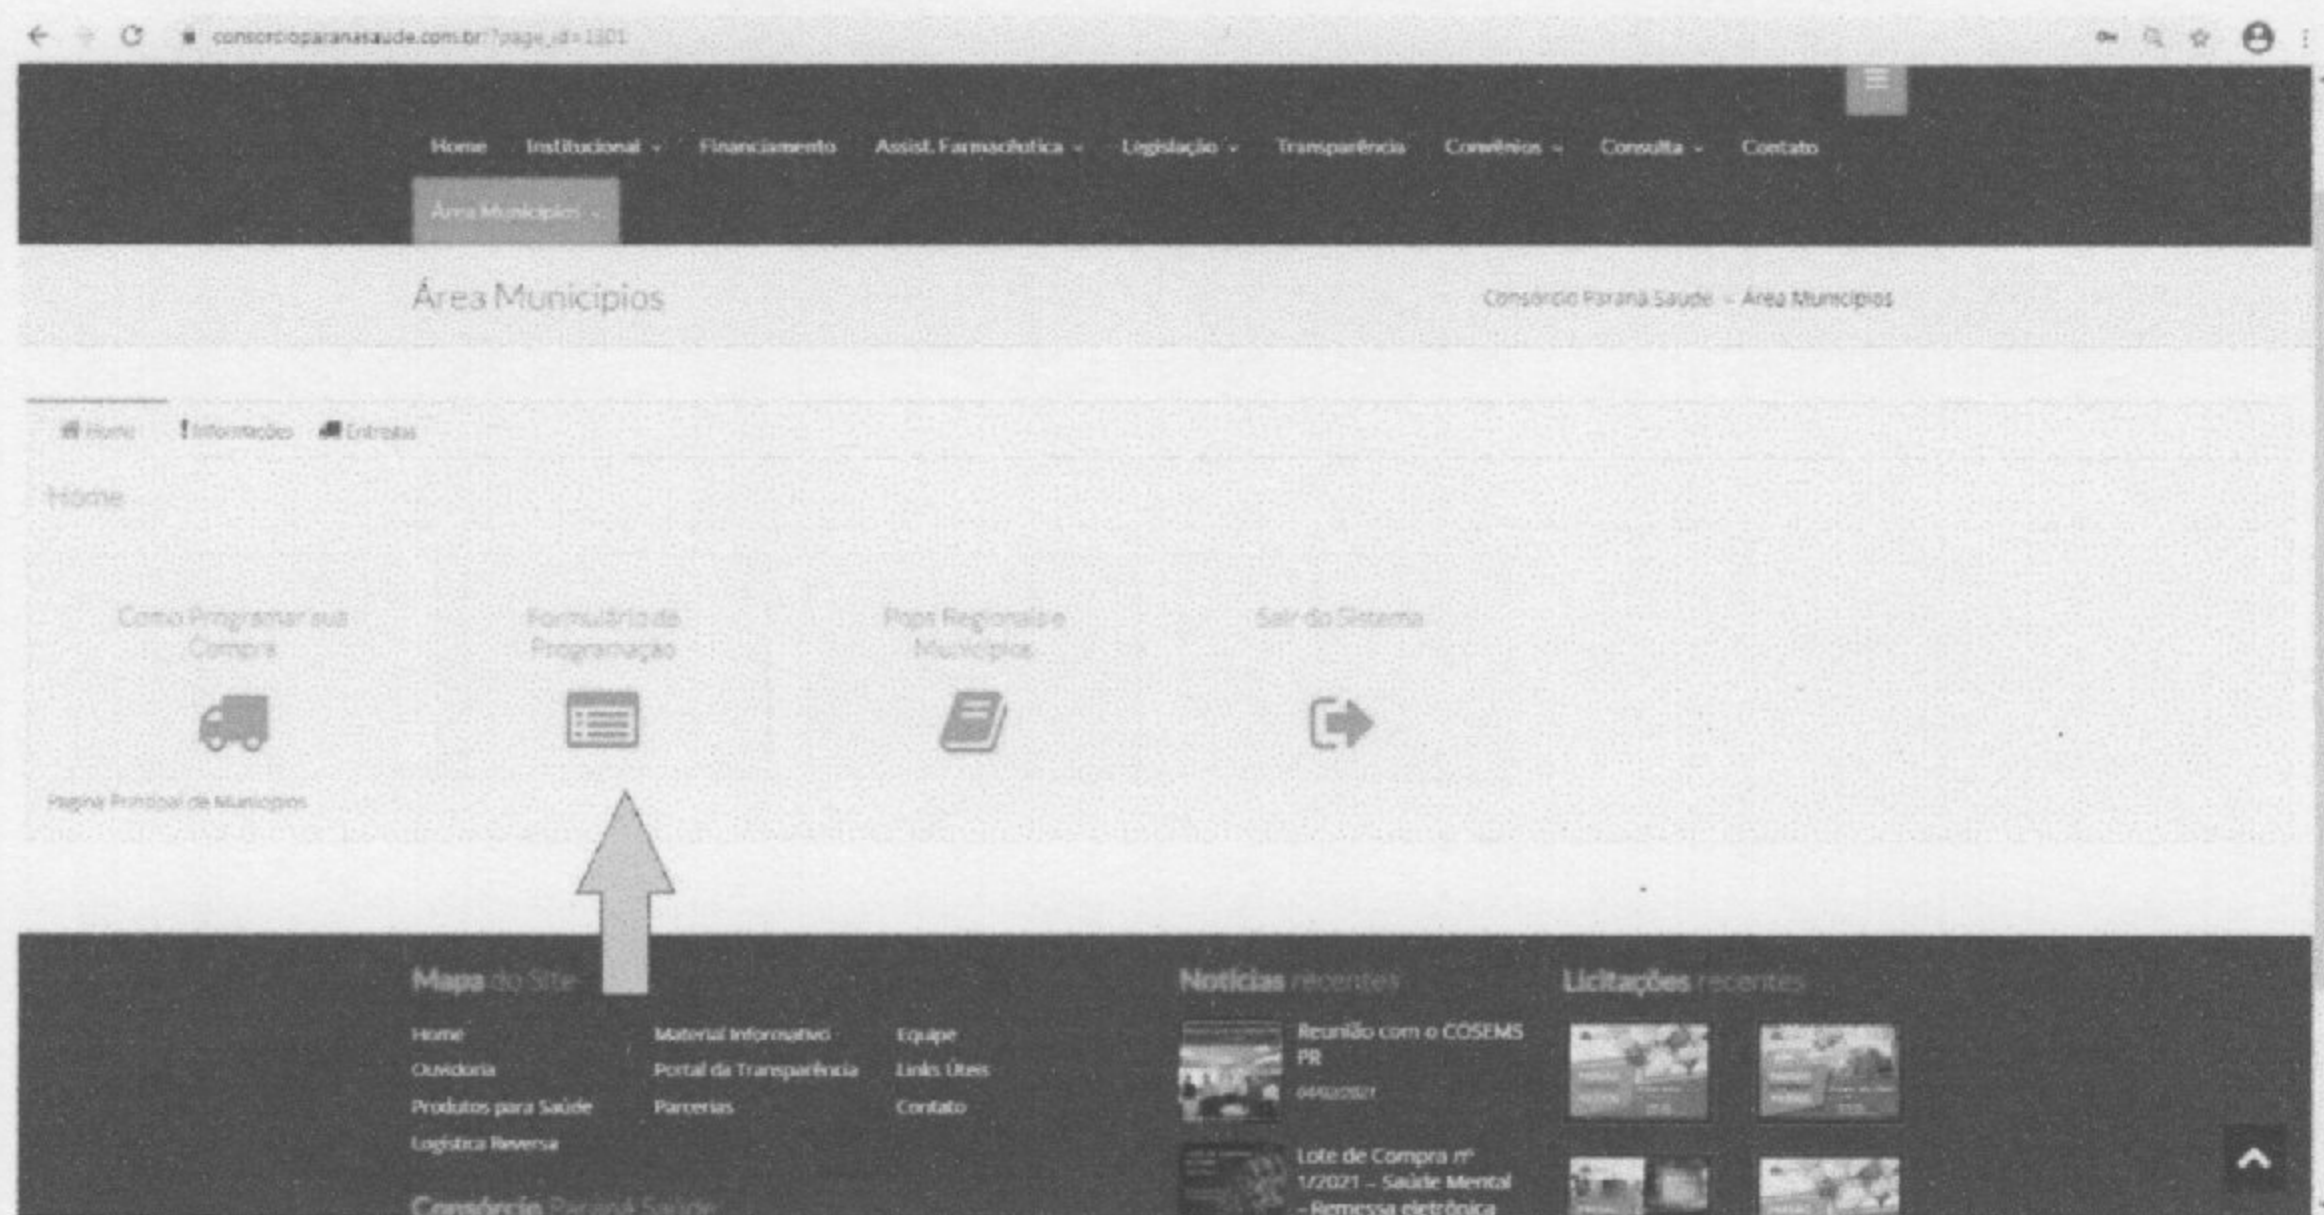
consorcioparanasaude.com.br/?page_id=1101

Home Institucional Financiamento Assist. Farmacêutica Legislação Transparência Convênios Consulta Contato

Área Municípios

Área Municípios

Consórcio Paraná Saúde » Área Municípios

Home Informações Entregas

Home

Como Programar sua Compra

Formulário de Programação

Pops Regionais e Municípios

Sair do Sistema

Página Principal de Municípios

Mapa do Site

Home
Ouvidoria
Produtos para Saúde
Logística Reversa

Material Informativo
Portal da Transparência
Parcerias

Equipe
Links Úteis
Contato

Notícias recentes

Reunião com o COSEMS PR
04/02/2021

Lote de Compra nº 1/2021 – Saúde Mental – Remessa eletrônica

Licitações recentes

Consórcio Paraná Saúde